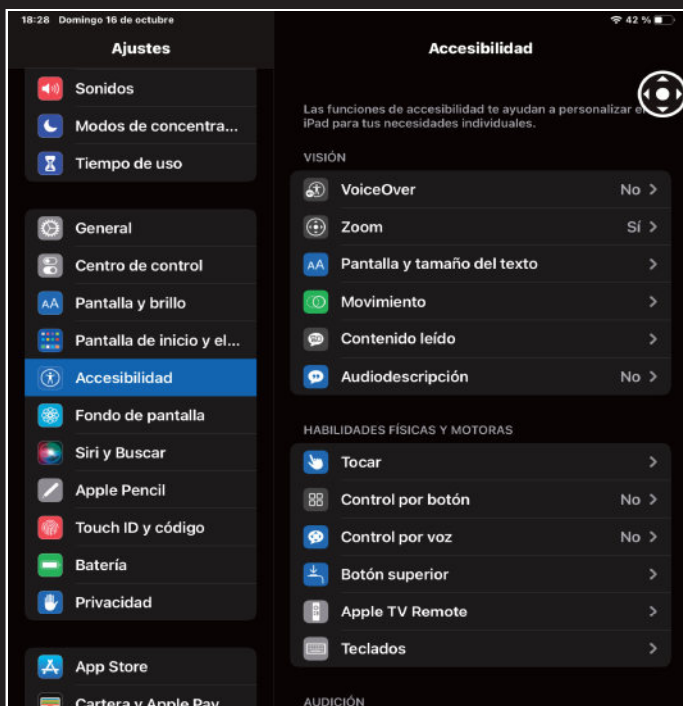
18:28 Domingo 16 de octubre

42 %

Ajustes

Sonidos
Modos de concentra...
Tiempo de uso

General
Centro de control
Pantalla y brillo
Pantalla de inicio y el...
Accesibilidad
Fondo de pantalla
Siri y Buscar
Apple Pencil
Touch ID y código
Batería
Privacidad

App Store
Cartera y Apple Pay

Accesibilidad

Las funciones de accesibilidad te ayudan a personalizar el iPad para tus necesidades individuales.

VISIÓN

VoiceOver No >
Zoom Sí >
Pantalla y tamaño del texto >
Movimiento >
Contenido leído >
Audiodescripción No >

HABILIDADES FÍSICAS Y MOTORAS

Tocar >
Control por botón No >
Control por voz No >
Botón superior >
Apple TV Remote >
Teclados >

AUDICIÓN